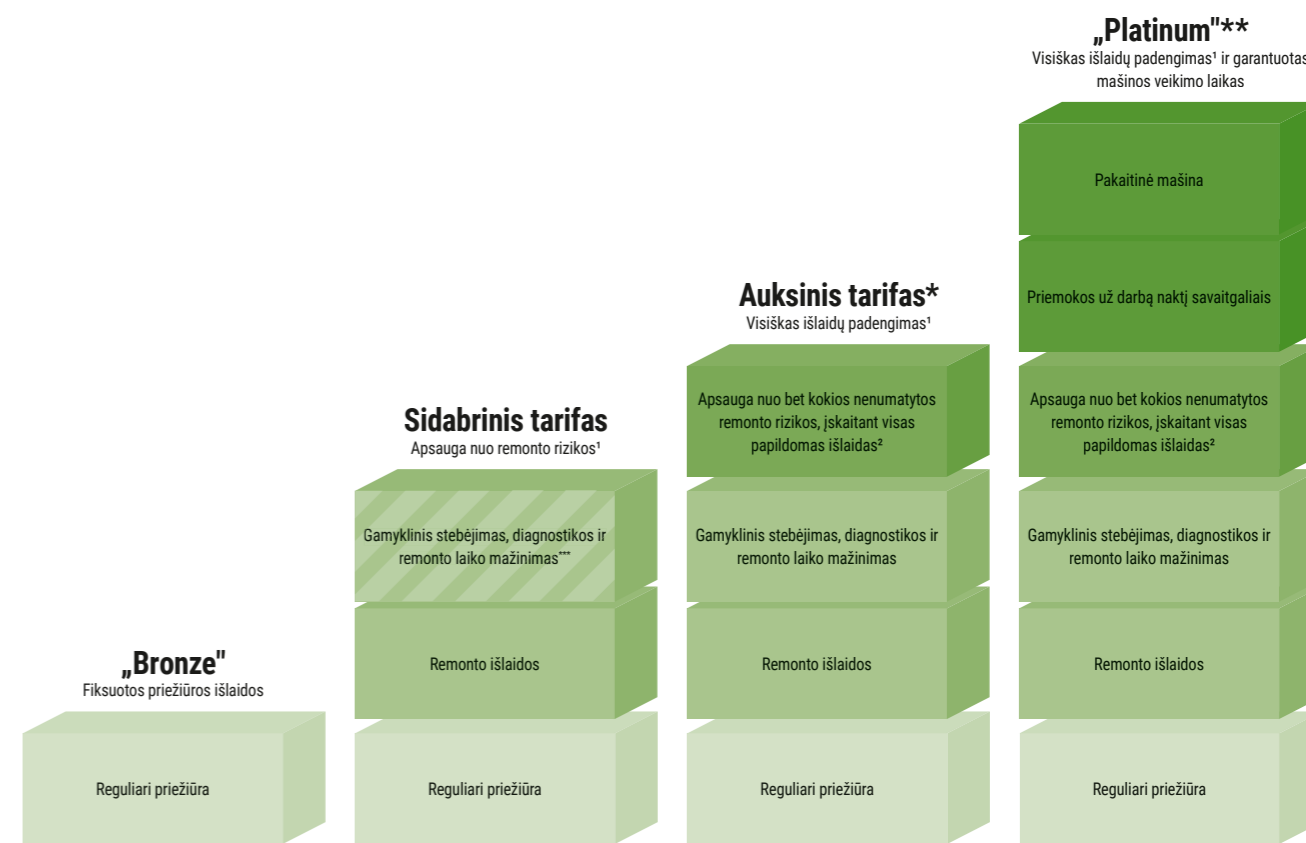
„Platinum"**
Visiškas išlaidų padengimas¹ ir garantuotas mašinos veikimo laikas

Pakaitinė mašina

Priemokos už darbą naktį savaitgaliais

Auksinis tarifas*
Visiškas išlaidų padengimas¹

Apsauga nuo bet kokios nenumatytos remonto rizikos, įskaitant visas papildomas išlaidas²

Apsauga nuo bet kokios nenumatytos remonto rizikos, įskaitant visas papildomas išlaidas²

Sidabrinis tarifas
Apsauga nuo remonto rizikos¹

Gamyklinis stebėjimas, diagnostikos ir remonto laiko mažinimas***

Gamyklinis stebėjimas, diagnostikos ir remonto laiko mažinimas

Gamyklinis stebėjimas, diagnostikos ir remonto laiko mažinimas

„Bronze"
Fiksuotos priežiūros išlaidos

Remonto išlaidos

Remonto išlaidos

Remonto išlaidos

Reguliari priežiūra

Reguliari priežiūra

Reguliari priežiūra

Reguliari priežiūra